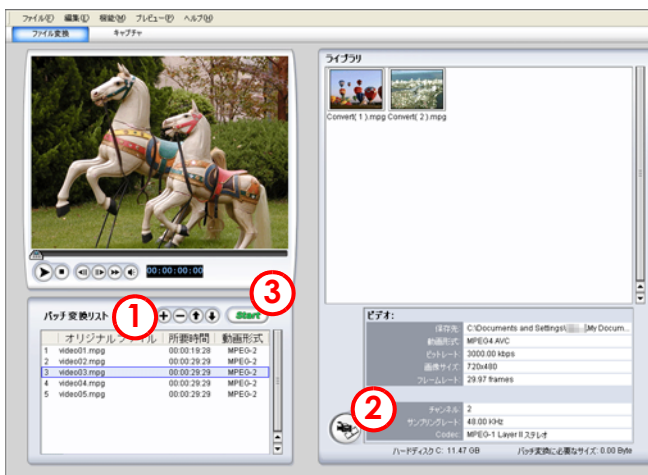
ファイル(F) 編集(E) 機能(M) プレビュー(P) ヘルプ(H)
ファイル変換 キャプチャ

00:00:00:00

バッチ変換リスト ① + − ↑ ↓ ③ Start

| | オリジナルファイル | 所要時間 | 動画形式 |
|---|---|---|---|
| 1 | video01.mpg | 00:00:19:28 | MPEG-2 |
| 2 | video02.mpg | 00:00:29:29 | MPEG-2 |
| 3 | video03.mpg | 00:00:29:29 | MPEG-2 |
| 4 | video04.mpg | 00:00:29:29 | MPEG-2 |
| 5 | video05.mpg | 00:00:29:29 | MPEG-2 |

ライブラリ
Convert( 1 ).mpg Convert( 2 ).mpg

ビデオ:
| 保存先: | C:\Documents and Settings\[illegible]\My Docum... |
|---|---|
| 動画形式: | MPEG4 AVC |
| ビットレート: | 3000.00 kbps |
| 画像サイズ: | 720x480 |
| フレームレート: | 29.97 frames |

②
| チャンネル: | 2 |
|---|---|
| サンプリングレート: | 48.00 KHz |
| Codec: | MPEG-1 Layer II ステレオ |

ハードディスク C: 11.47 GB バッチ変換に必要なサイズ: 0.00 Byte